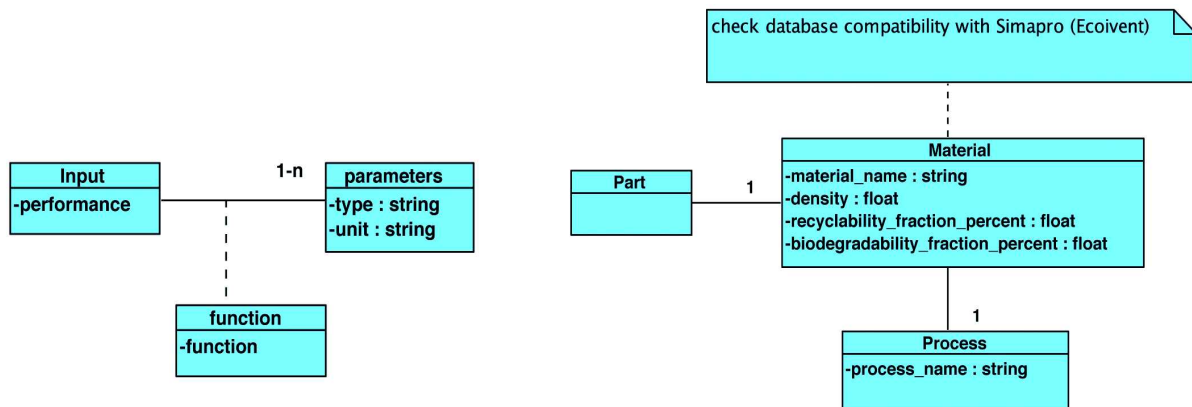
check database compatibility with Simapro (Ecoivent)

Input
-performance

1-n

parameters
-type : string
-unit : string

function
-function

Part

1

Material
-material_name : string
-density : float
-recyclability_fraction_percent : float
-biodegradability_fraction_percent : float

1

Process
-process_name : string